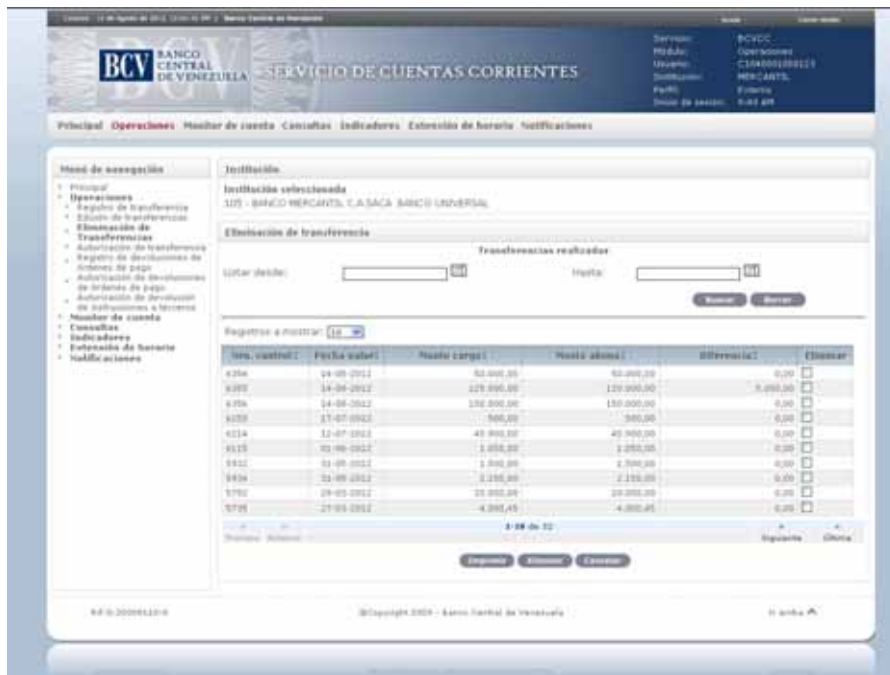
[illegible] | Banco Central de Venezuela

BCV BANCO CENTRAL DE VENEZUELA SERVICIO DE CUENTAS CORRIENTES

Servicio: BCVCC
Módulo: Operaciones
Usuario: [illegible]
Institución: MERCANTIL
Perfil: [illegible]
Inicio de sesión: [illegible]

Principal Operaciones Monitor de cuenta Consultas Indicadores Extensión de horario Notificaciones

Menú de navegación
Principal
Operaciones
Registro de transferencia
Edición de transferencias
Eliminación de Transferencias
Autorización de transferencia
Registro de devoluciones de órdenes de pago
Autorización de devoluciones de órdenes de pago
Autorización de devolución de instrucciones a terceros
Monitor de cuenta
Consultas
Indicadores
Extensión de horario
Notificaciones

Institución
Institución seleccionada
105 - BANCO MERCANTIL C.A.SACA BANCO UNIVERSAL

Eliminación de transferencia
Transferencias realizadas
Listar desde: Hasta:
Buscar Borrar

Registros a mostrar: 10

| Nro. control | Fecha valor | Monto cargo | Monto abono | Diferencia | Eliminar |
|---|---|---|---|---|---|
| 6394 | 14-08-2012 | 50.000,00 | 50.000,00 | 0,00 | |
| 6393 | 14-08-2012 | 125.000,00 | 120.000,00 | 5.000,00 | |
| 6356 | 14-08-2012 | 150.000,00 | 150.000,00 | 0,00 | |
| 6155 | 17-07-2012 | 500,00 | 500,00 | 0,00 | |
| 6114 | 12-07-2012 | 40.900,00 | 40.900,00 | 0,00 | |
| 6115 | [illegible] | 1.050,00 | 1.050,00 | 0,00 | |
| 5932 | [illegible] | 1.500,00 | 1.500,00 | 0,00 | |
| 5936 | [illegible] | 2.150,00 | 2.150,00 | 0,00 | |
| 5792 | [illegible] | 25.000,00 | 25.000,00 | 0,00 | |
| 5735 | 27-03-2012 | 4.300,45 | 4.300,45 | 0,00 | |

Primera Anterior 1-10 de 72 Siguiente Última

Imprimir Eliminar Cancelar

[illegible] ©Copyright 2009 - Banco Central de Venezuela Ir arriba